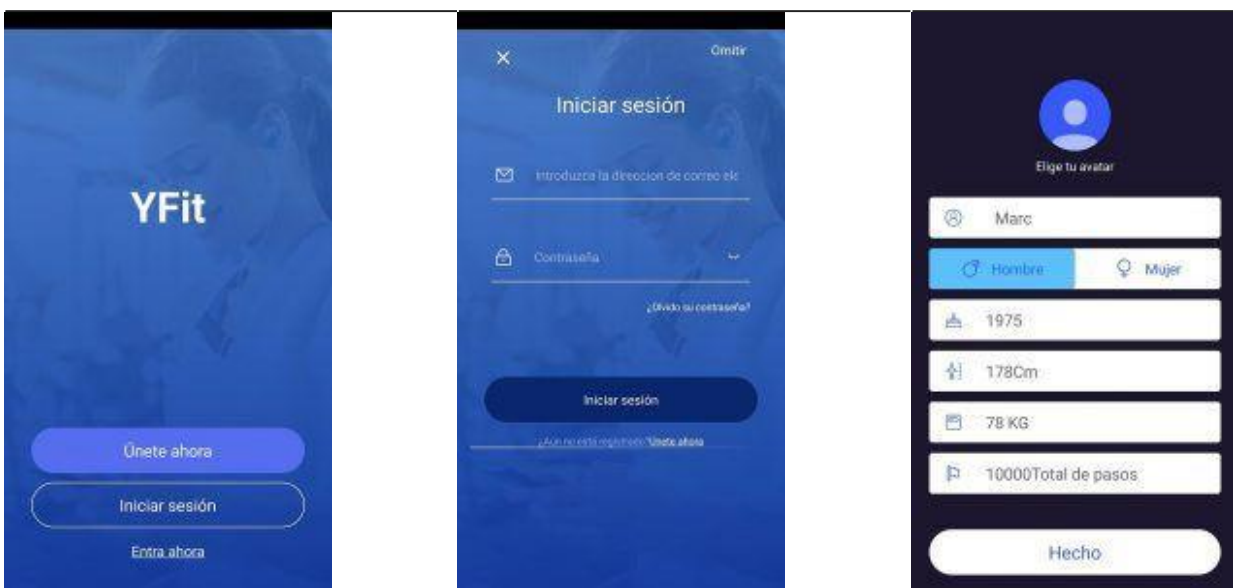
YFit

Únete ahora

Iniciar sesión

Entra ahora

Omitir

Iniciar sesión

Introduzca la direccion de correo ele

Contraseña

¿Olvido su contraseña?

Iniciar sesión

¿Aun no esta registrado? Únete ahora

Elige tu avatar

Marc

Hombre

Mujer

1975

178Cm

78 KG

10000Total de pasos

Hecho